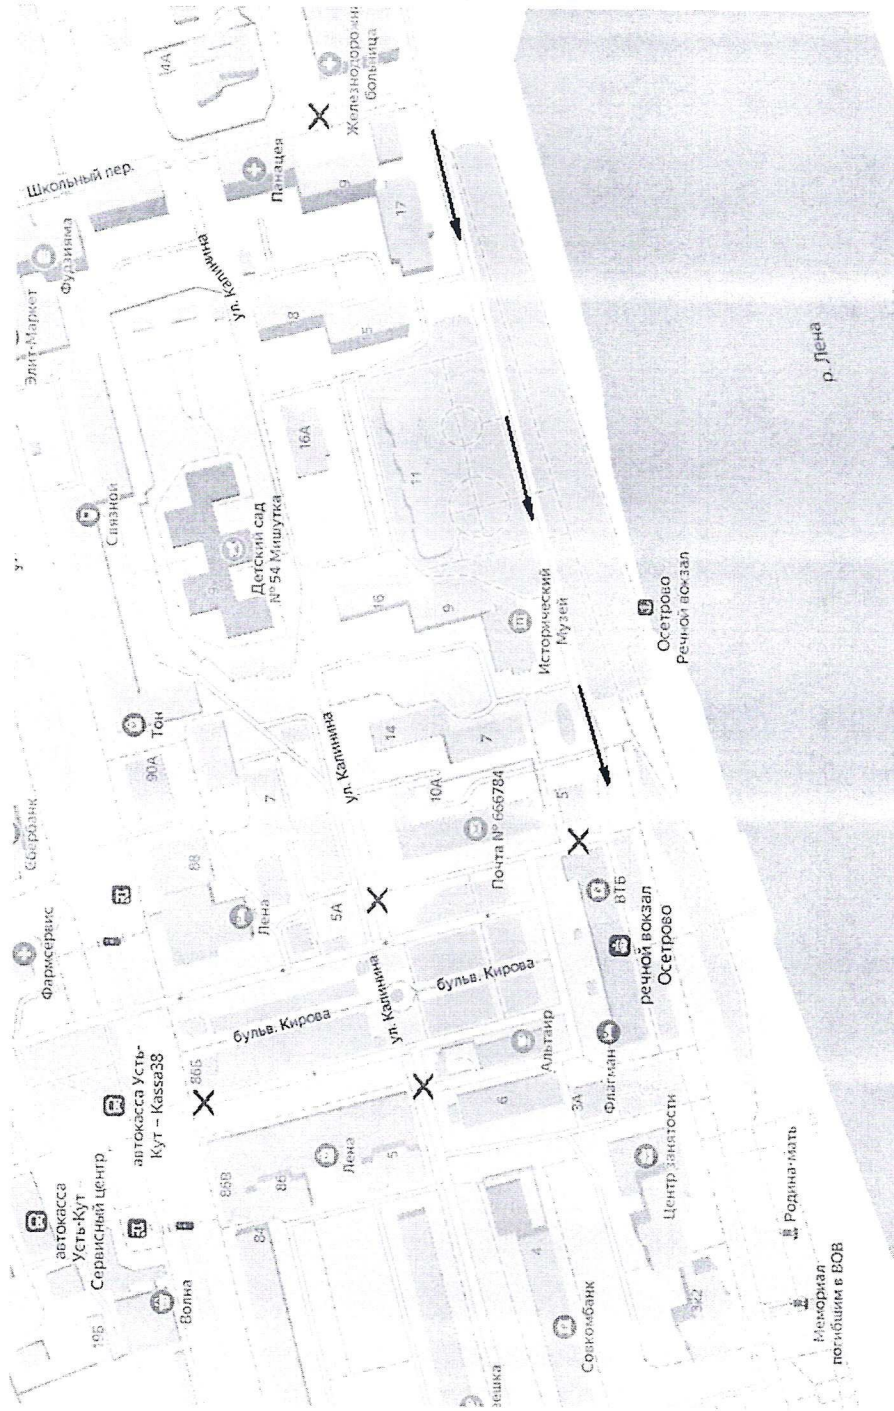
Школьный пер.
14А
Железнодорожная больница
Панацея
9
17
Элит-Маркет
Фурзимия
ул. Калинина
8
5
Связной
16А
11
Детский сад № 54 Мишутка
р. Лена
16
9
Исторический Музей
Осетрово Речной вокзал
Тон
90А
14
7
ул. Калинина
10А
Сбербанк
7
5
Почта № 666784
88
Фармсервис
Лена
5А
ВТБ
речной вокзал Осетрово
бульв. Кирова
ул. Калинина
бульв. Кирова
86Б
автокасса Усть-Кут – Kassa38
Альтаир
6
Флагман
3А
автокасса Усть-Кут Сервисный центр
Лена
5
86В
86
84
Волна
Центр занятости
4
Совкомбанк
Родина-мать
Мемориал погибшим в ВОВ
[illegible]ешка